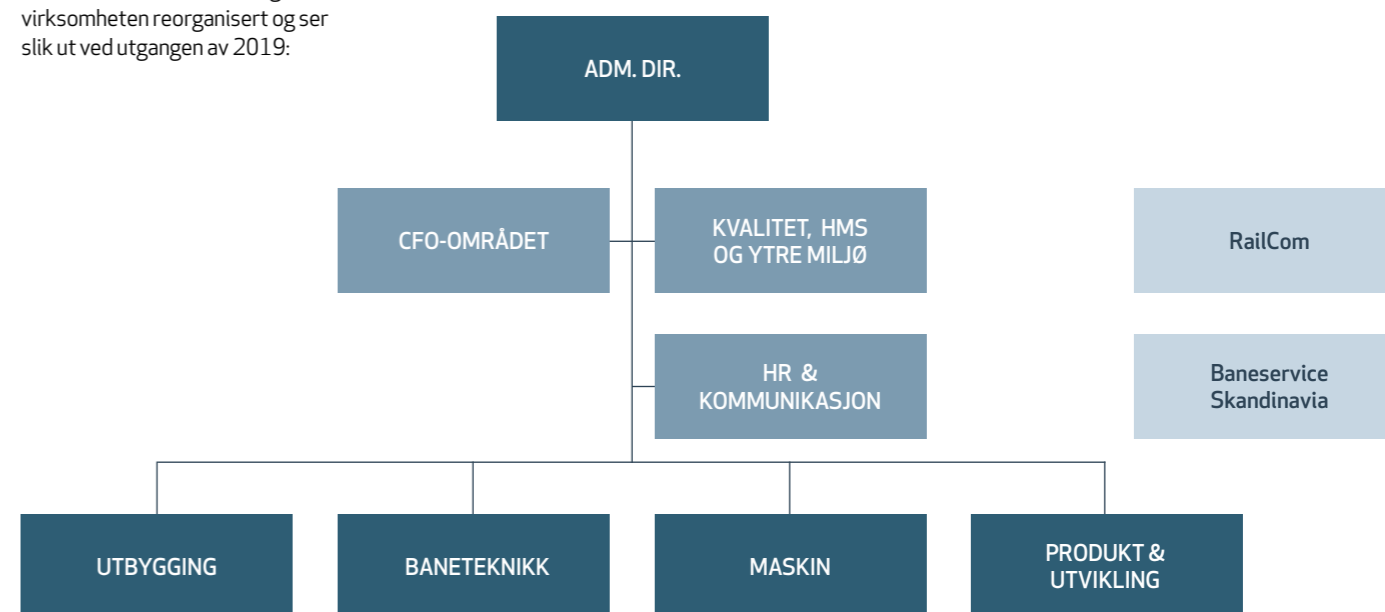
virksomheten reorganisert og ser slik ut ved utgangen av 2019:

ADM. DIR.

CFO-OMRÅDET

KVALITET, HMS OG YTRE MILJØ

RailCom

HR & KOMMUNIKASJON

Baneservice Skandinavia

UTBYGGING

BANETEKNIKK

MASKIN

PRODUKT & UTVIKLING